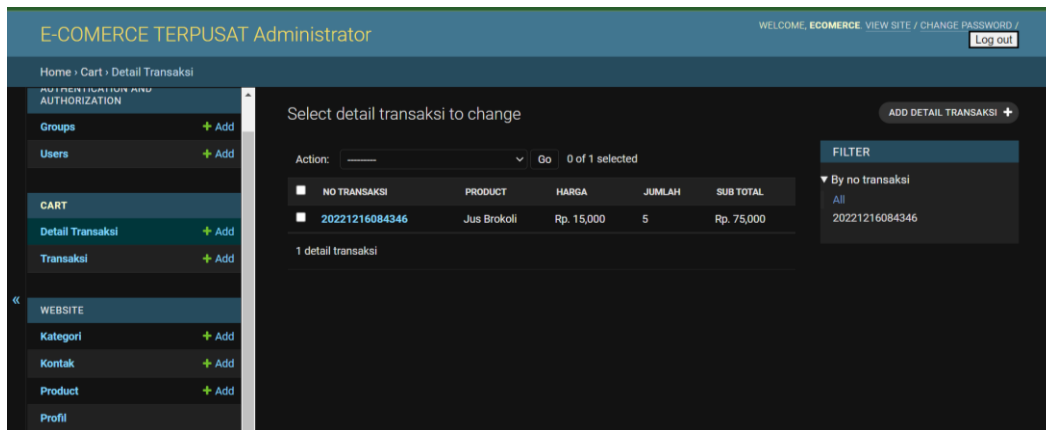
E-COMERCE TERPUSAT Administrator

WELCOME, ECOMERCE. VIEW SITE / CHANGE PASSWORD / Log out

Home › Cart › Detail Transaksi

AUTHENTICATION AND AUTHORIZATION

Groups + Add

Users + Add

CART

Detail Transaksi + Add

Transaksi + Add

WEBSITE

Kategori + Add

Kontak + Add

Product + Add

Profil

«

Select detail transaksi to change

ADD DETAIL TRANSAKSI +

Action: ——— Go 0 of 1 selected

| | NO TRANSAKSI | PRODUCT | HARGA | JUMLAH | SUB TOTAL |
|---|---|---|---|---|---|
| | 20221216084346 | Jus Brokoli | Rp. 15,000 | 5 | Rp. 75,000 |

1 detail transaksi

FILTER

▼ By no transaksi

All

20221216084346